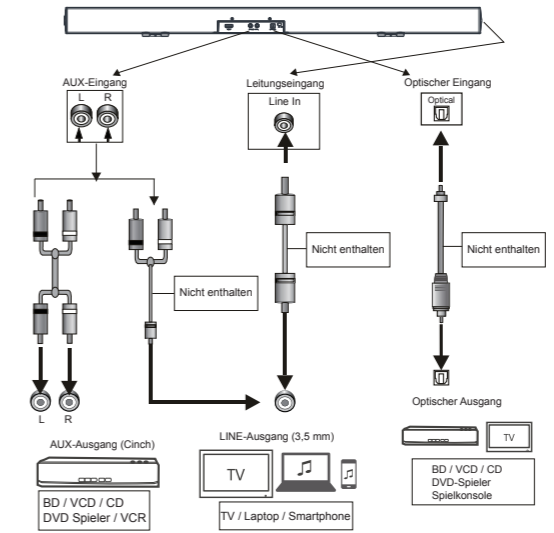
AUX-Eingang

L R

Leitungseingang

Line In

Optischer Eingang

Optical

Nicht enthalten

Nicht enthalten

Nicht enthalten

L R

Optischer Ausgang

AUX-Ausgang (Cinch)

BD / VCD / CD
DVD Spieler / VCR

LINE-Ausgang (3,5 mm)

TV

TV / Laptop / Smartphone

TV

BD / VCD / CD
DVD-Spieler
Spielkonsole